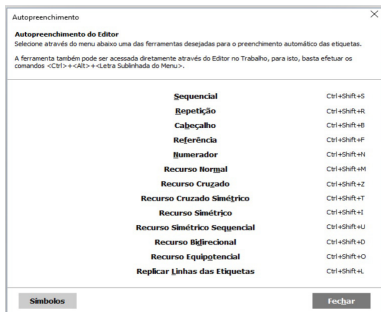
Autopreenchimento

Autopreenchimento do Editor
Selecione através do menu abaixo uma das ferramentas desejadas para o preenchimento automático das etiquetas.

A ferramenta também pode ser acessada diretamente através do Editor no Trabalho, para isto, basta efetuar os comandos <Ctrl>+<Alt>+<Letra Sublinhada do Menu>.

| | |
|---|---|
| Sequencial | Ctrl+Shift+S |
| Repetição | Ctrl+Shift+R |
| Cabeçalho | Ctrl+Shift+B |
| Referência | Ctrl+Shift+F |
| Numerador | Ctrl+Shift+N |
| Recurso Normal | Ctrl+Shift+M |
| Recurso Cruzado | Ctrl+Shift+Z |
| Recurso Cruzado Simétrico | Ctrl+Shift+T |
| Recurso Simétrico | Ctrl+Shift+I |
| Recurso Simétrico Sequencial | Ctrl+Shift+U |
| Recurso Bidirecional | Ctrl+Shift+D |
| Recurso Equipotencial | Ctrl+Shift+O |
| Replicar Linhas das Etiquetas | Ctrl+Shift+L |

Simbolos

Fechar